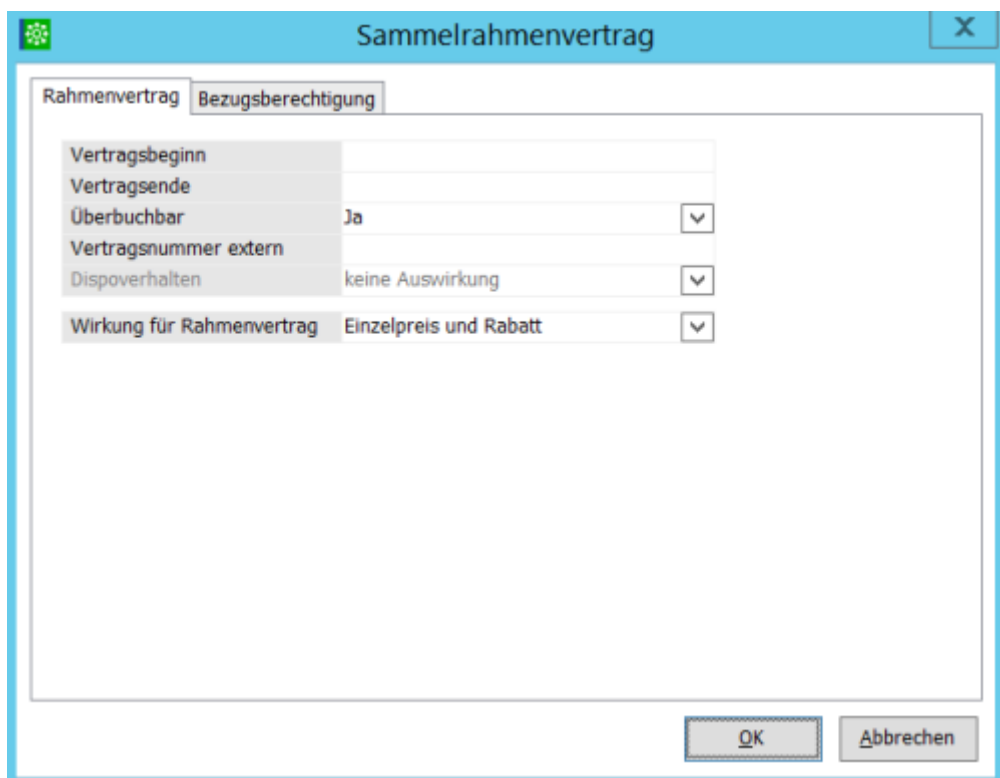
Sammelrahmenvertrag

X

Rahmenvertrag | Bezugsberechtigung

| | |
|---|---|
| Vertragsbeginn | |
| Vertragsende | |
| Überbuchbar | Ja |
| Vertragsnummer extern | |
| Dispoverhalten | keine Auswirkung |

| | |
|---|---|
| Wirkung für Rahmenvertrag | Einzelpreis und Rabatt |

OK

Abbrechen